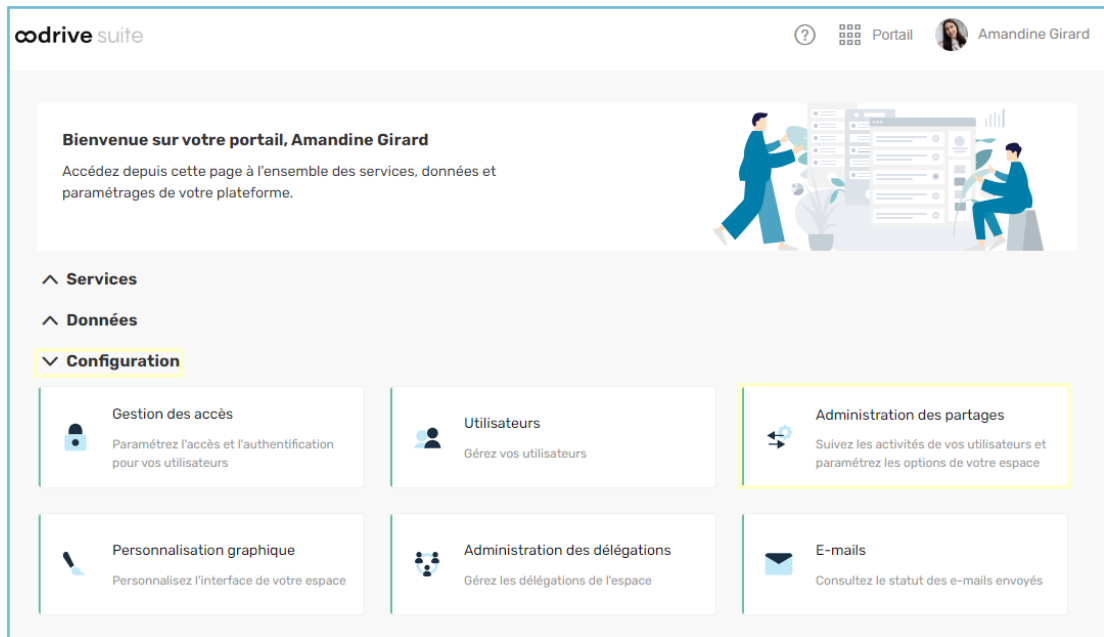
oodrive suite

Portail Amandine Girard

Bienvenue sur votre portail, Amandine Girard

Accédez depuis cette page à l'ensemble des services, données et paramétrages de votre plateforme.

Services

Données

Configuration

Gestion des accès
Paramétrez l'accès et l'authentification pour vos utilisateurs

Utilisateurs
Gérez vos utilisateurs

Administration des partages
Suivez les activités de vos utilisateurs et paramétrez les options de votre espace

Personnalisation graphique
Personnalisez l'interface de votre espace

Administration des délégations
Gérez les délégations de l'espace

E-mails
Consultez le statut des e-mails envoyés